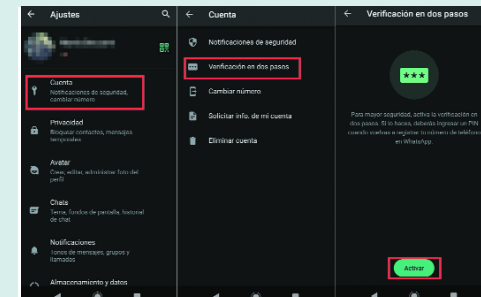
Ajustes

Cuenta
Notificaciones de seguridad, cambiar número

Privacidad
Bloquear contactos, mensajes temporales

Avatar
Crear, editar, administrar foto del perfil

Chats
Tema, fondos de pantalla, historial de chat

Notificaciones
Tonos de mensajes, grupos y llamadas

Almacenamiento y datos

Cuenta

Notificaciones de seguridad

Verificación en dos pasos

Cambiar número

Solicitar info. de mi cuenta

Eliminar cuenta

Verificación en dos pasos

***

Para mayor seguridad, activa la verificación en dos pasos. Si lo haces, deberás ingresar un PIN cuando vuelvas a registrar tu número de teléfono en WhatsApp.

Activar